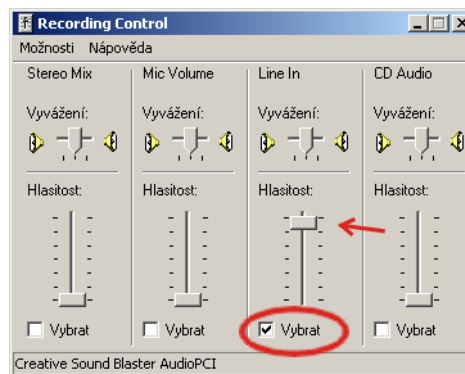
Recording Control

Možnosti Nápověda

Stereo Mix

Vyvážení:

Hlasitost:

Vybrat

Mic Volume

Vyvážení:

Hlasitost:

Vybrat

Line In

Vyvážení:

Hlasitost:

Vybrat

CD Audio

Vyvážení:

Hlasitost:

Vybrat

Creative Sound Blaster AudioPCI